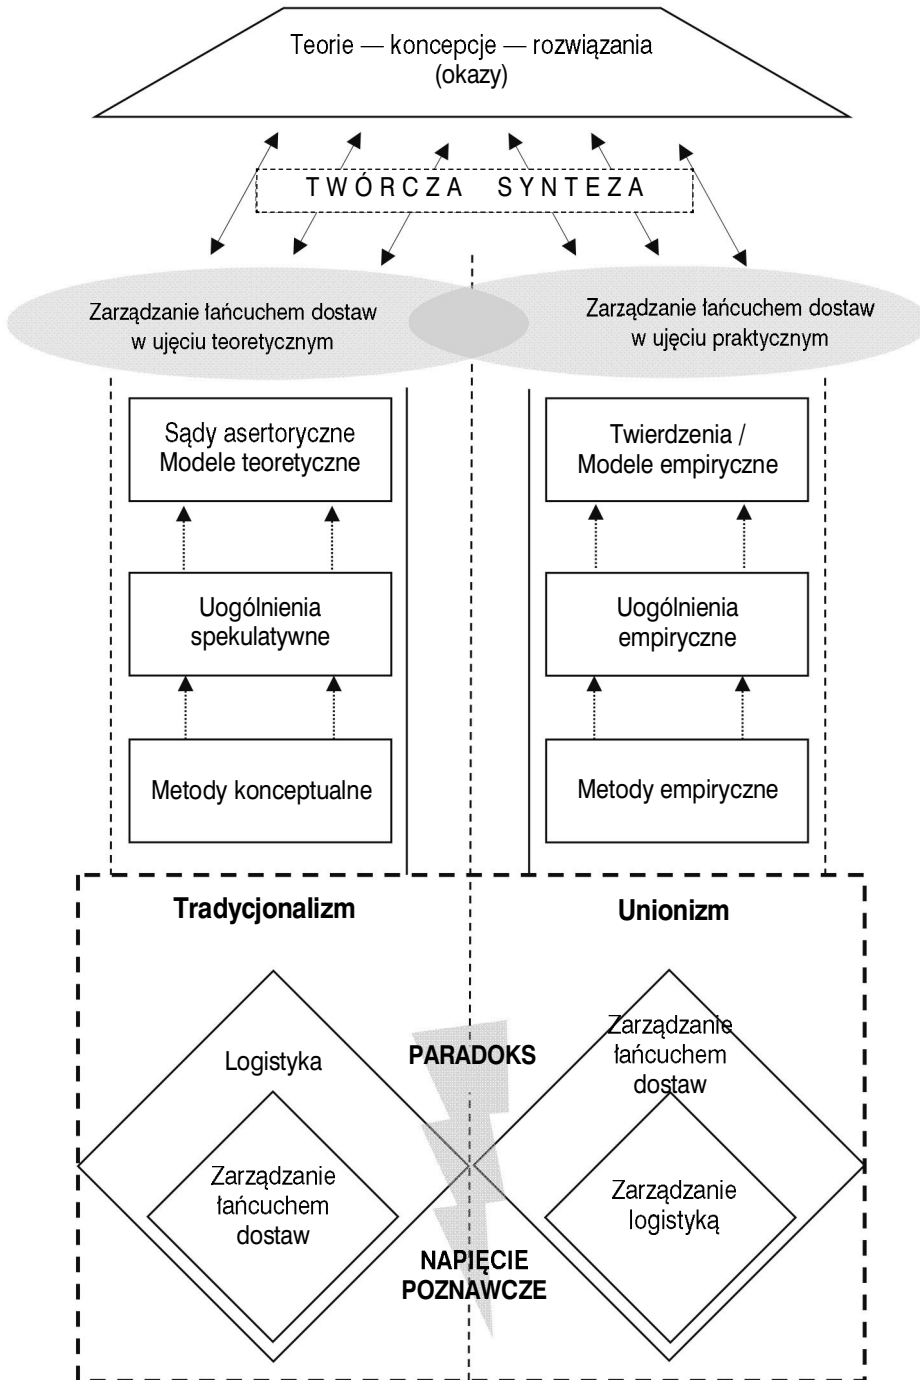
Teorie — koncepcje — rozwiązania (okazy)

TWÓRCZA SYNTEZA

Zarządzanie łańcuchem dostaw w ujęciu teoretycznym

Zarządzanie łańcuchem dostaw w ujęciu praktycznym

Sądy asertoryczne Modele teoretyczne

Uogólnienia spekulatywne

Metody konceptualne

Twierdzenia / Modele empiryczne

Uogólnienia empiryczne

Metody empiryczne

Tradycjonalizm

Unionizm

Logistyka

Zarządzanie łańcuchem dostaw

PARADOKS

Zarządzanie łańcuchem dostaw

Zarządzanie logistyką

NAPIĘCIE POZNAWCZE